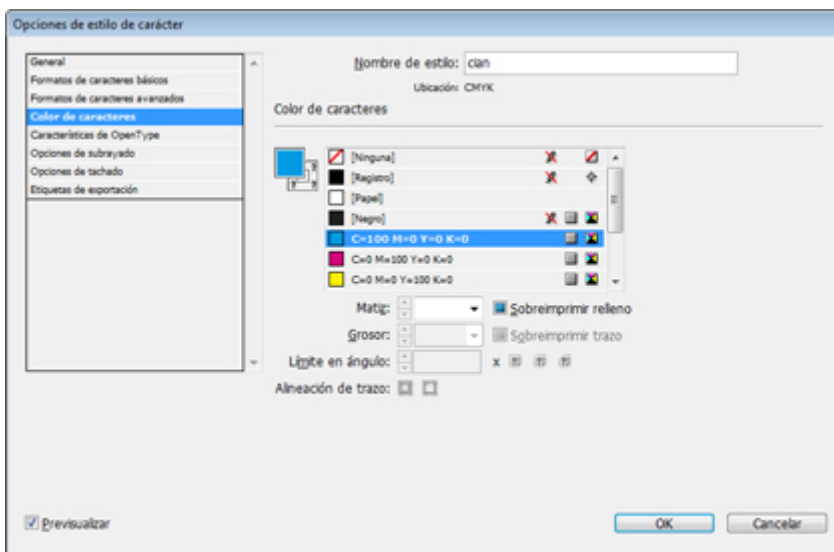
Opciones de estilo de carácter

General
Formatos de caracteres básicos
Formatos de caracteres avanzados
Color de caracteres
Características de OpenType
Opciones de subrayado
Opciones de tachado
Etiquetas de exportación

Nombre de estilo: cian
Ubicación: CMYK

Color de caracteres

[Ninguna]
[Registro]
[Papel]
[Negro]
C=100 M=0 Y=0 K=0
C=0 M=100 Y=0 K=0
C=0 M=0 Y=100 K=0

Matiz:
Sobreimprimir relleno
Grosor:
Sobreimprimir trazo
Límite en ángulo:
x
Alineación de trazo:

Previsualizar

OK
Cancelar